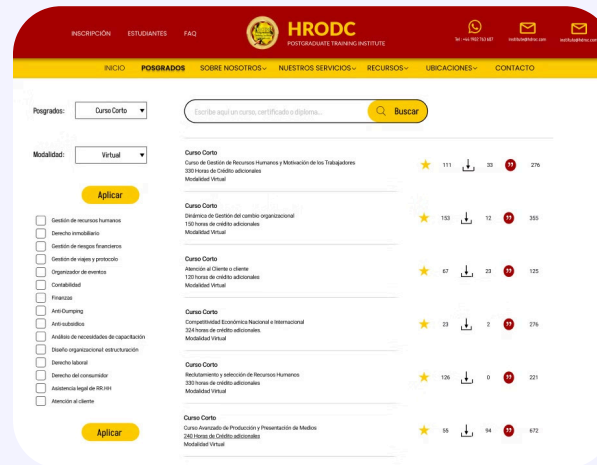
INSCRIPCIÓN ESTUDIANTES FAQ

HRODC
POSTGRADUATE TRAINING INSTITUTE

Tel: +44 7932 763 687 institute@hrdoc.com institute@hrdoc.com

INICIO POSGRADOS SOBRE NOSOTROS NUESTROS SERVICIOS RECURSOS UBICACIONES CONTACTO

Posgrados: Curso Corto

Escribe aquí un curso, certificado o diploma... Buscar

Modalidad: Virtual

Aplicar

Gestión de recursos humanos
Derecho inmobiliario
Gestión de riesgos financieros
Gestión de viajes y protocolo
Organizador de eventos
Contabilidad
Finanzas
Anti-Dumping
Anti-subsidios
Análisis de necesidades de capacitación
Diseño organizacional: estructuración
Derecho laboral
Derecho del consumidor
Asistencia legal de RR.HH
Atención al cliente

Aplicar

Curso Corto
Curso de Gestión de Recursos Humanos y Motivación de los Trabajadores
330 Horas de Crédito adicionales
Modalidad Virtual
111 33 276

Curso Corto
Dinámica de Gestión del cambio organizacional
150 horas de crédito adicionales
Modalidad Virtual
153 12 355

Curso Corto
Atención al Cliente o cliente
120 horas de crédito adicionales
Modalidad Virtual
67 23 125

Curso Corto
Competitividad Económica Nacional e Internacional
324 horas de crédito adicionales
Modalidad Virtual
23 2 276

Curso Corto
Reclutamiento y selección de Recursos Humanos
330 horas de crédito adicionales
Modalidad Virtual
126 0 221

Curso Corto
Curso Avanzado de Producción y Presentación de Medios
240 Horas de Crédito adicionales
Modalidad Virtual
55 94 672